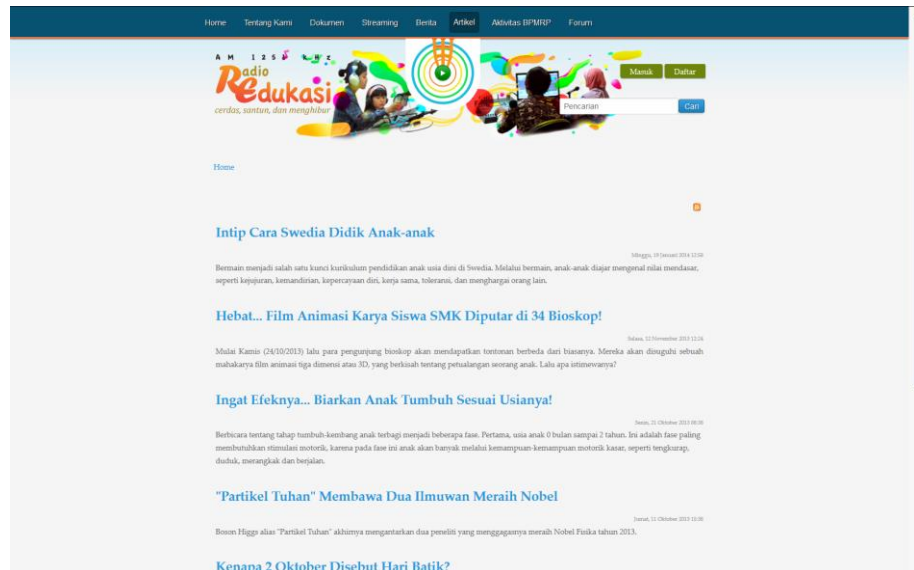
Home Tentang Kami Dokumen Streaming Berita Artikel Aktivitas BPMRP Forum

AM 1251 kHz
Radio Edukasi
cerdas, santun, dan menghibur

Masuk Daftar

Pencarian Cari

Home

Intip Cara Swedia Didik Anak-anak

Minggu, 19 Januari 2014 12:59

Bermain menjadi salah satu kunci kurikulum pendidikan anak usia dini di Swedia. Melalui bermain, anak-anak diajar mengenal nilai mendasar, seperti kejujuran, kemandirian, kepercayaan diri, kerja sama, toleransi, dan menghargai orang lain.

Hebat... Film Animasi Karya Siswa SMK Diputar di 34 Bioskop!

Selasa, 12 November 2013 12:26

Mulai Kamis (24/10/2013) lalu para pengunjung bioskop akan mendapatkan tontonan berbeda dari biasanya. Mereka akan disuguhi sebuah mahakarya film animasi tiga dimensi atau 3D, yang berkisah tentang petualangan seorang anak. Lalu apa istimewanya?

Ingat Efeknya... Biarkan Anak Tumbuh Sesuai Usianya!

Senin, 21 Oktober 2013 08:39

Berbicara tentang tahap tumbuh-kembang anak terbagi menjadi beberapa fase. Pertama, usia anak 0 bulan sampai 2 tahun. Ini adalah fase paling membutuhkan stimulasi motorik, karena pada fase ini anak akan banyak melalui kemampuan-kemampuan motorik kasar, seperti tengkurap, duduk, merangkak dan berjalan.

"Partikel Tuhan" Membawa Dua Ilmuwan Meraih Nobel

Jumat, 11 Oktober 2013 15:36

Boson Higgs alias "Partikel Tuhan" akhirnya mengantarkan dua peneliti yang menggagasnya meraih Nobel Fisika tahun 2013.

Kenapa 2 Oktober Disebut Hari Batik?